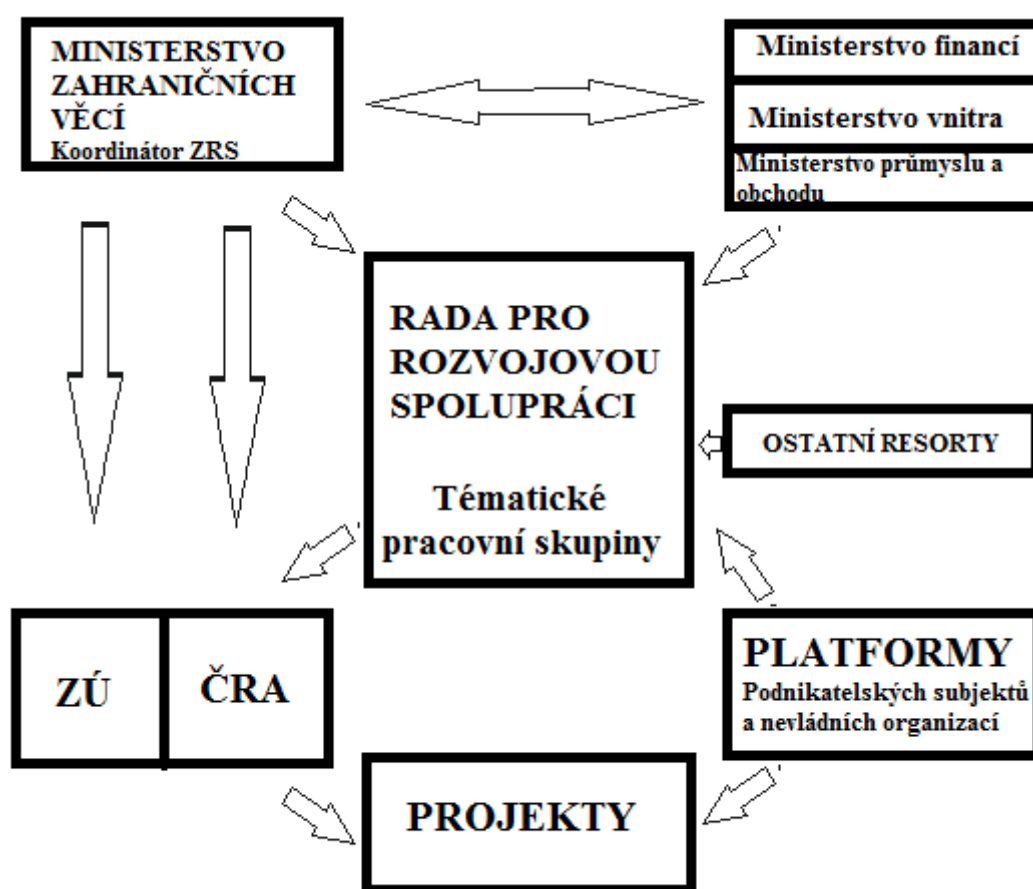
MINISTERSTVO ZAHRANIČNÍCH VĚCÍ
Koordinátor ZRS

Ministerstvo financí

Ministerstvo vnitra

Ministerstvo průmyslu a obchodu

RADA PRO ROZVOJOVOU SPOLUPRÁCI

Tématické pracovní skupiny

OSTATNÍ RESORTY

ZÚ

ČRA

PLATFORMY
Podnikatelských subjektů a nevládních organizací

PROJEKTY